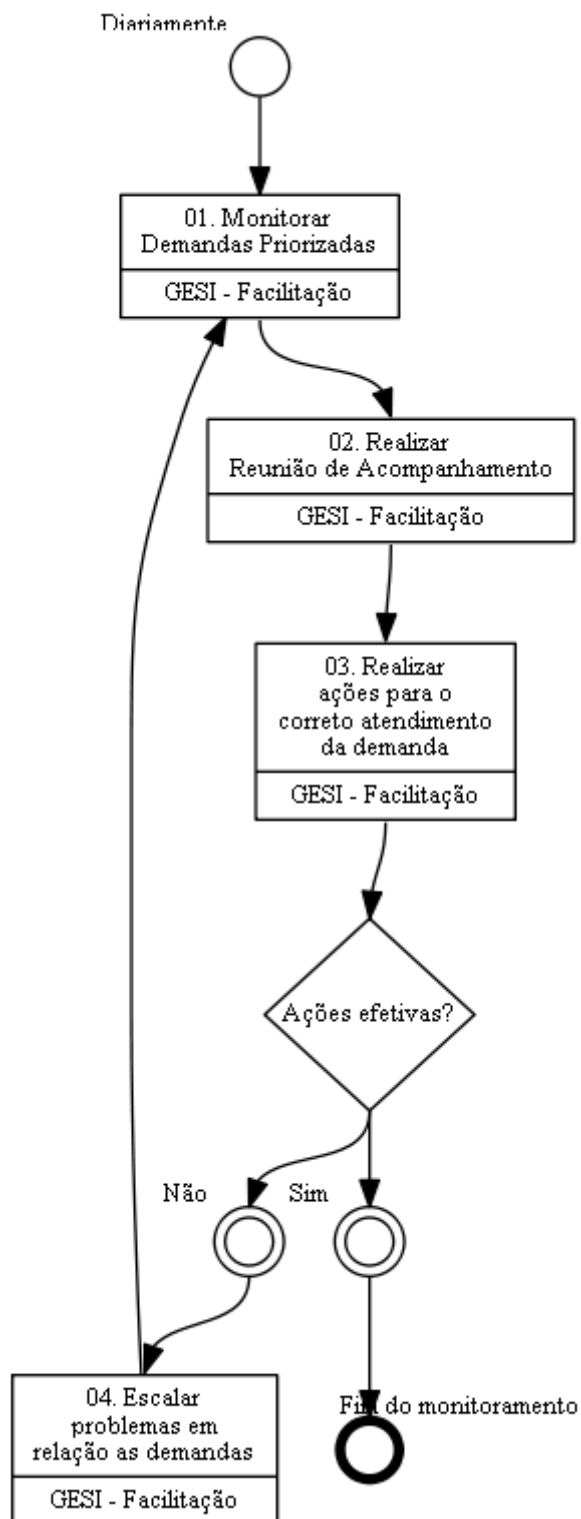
Diariamente

01. Monitorar Demandas Priorizadas

GESI - Facilitação

02. Realizar Reunião de Acompanhamento

GESI - Facilitação

03. Realizar ações para o correto atendimento da demanda

GESI - Facilitação

Ações efetivas?

Não

Sim

04. Escalar problemas em relação as demandas

GESI - Facilitação

Fim do monitoramento